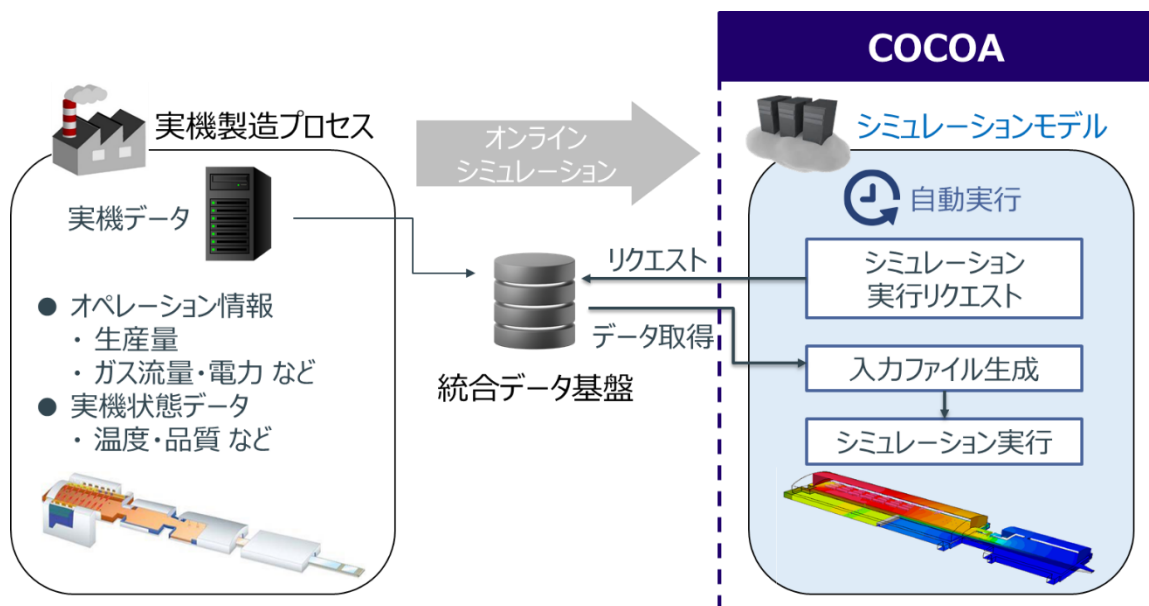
COCOA

実機製造プロセス

オンライン
シミュレーション

シミュレーションモデル

実機データ

自動実行

リクエスト

シミュレーション
実行リクエスト

● オペレーション情報
・ 生産量
・ ガス流量・電力 など
● 実機状態データ
・ 温度・品質 など

データ取得

入力ファイル生成

統合データ基盤

シミュレーション実行